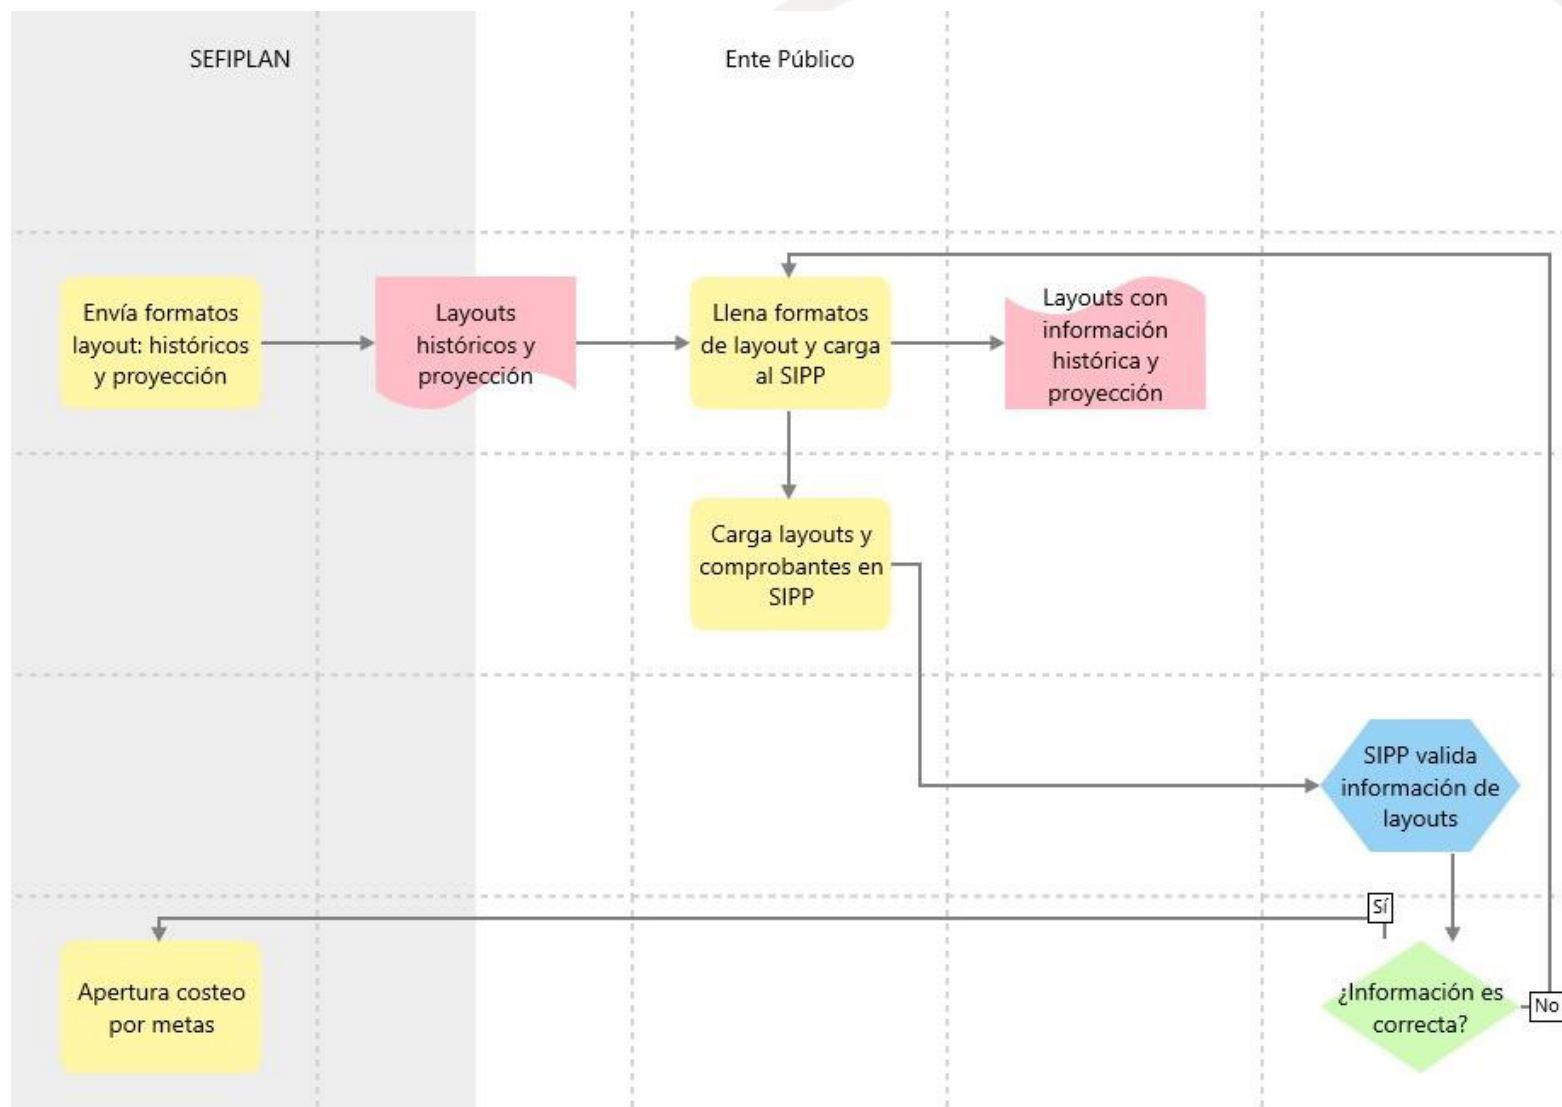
SEFIPLAN

Ente Público

Envía formatos layout: históricos y proyección

Layouts históricos y proyección

Llena formatos de layout y carga al SIPP

Layouts con información histórica y proyección

Carga layouts y comprobantes en SIPP

SIPP valida información de layouts

Sí

¿Información es correcta?

No

Apertura costeo por metas